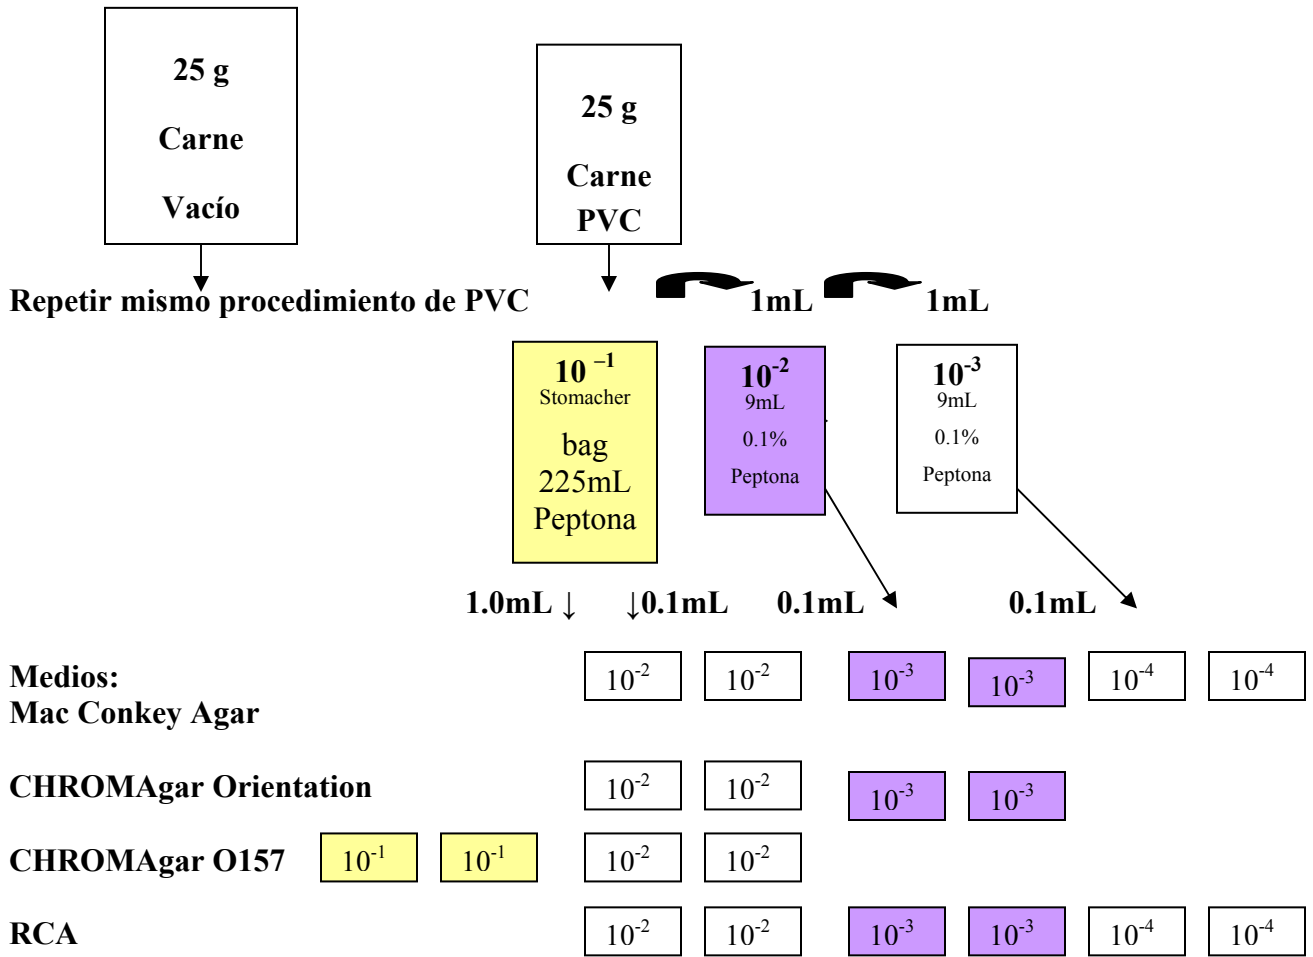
25 g
Carne
Vacío

25 g
Carne
PVC

Repetir mismo procedimiento de PVC

1mL 1mL

$10^{-1}$
Stomacher
bag
225mL
Peptona

$10^{-2}$
9mL
0.1%
Peptona

$10^{-3}$
9mL
0.1%
Peptona

1.0mL ↓ ↓0.1mL 0.1mL 0.1mL

Medios:
Mac Conkey Agar

$10^{-2}$ $10^{-2}$ $10^{-3}$ $10^{-3}$ $10^{-4}$ $10^{-4}$

CHROMAgar Orientation

$10^{-2}$ $10^{-2}$ $10^{-3}$ $10^{-3}$

CHROMAgar O157 $10^{-1}$ $10^{-1}$ $10^{-2}$ $10^{-2}$

RCA

$10^{-2}$ $10^{-2}$ $10^{-3}$ $10^{-3}$ $10^{-4}$ $10^{-4}$